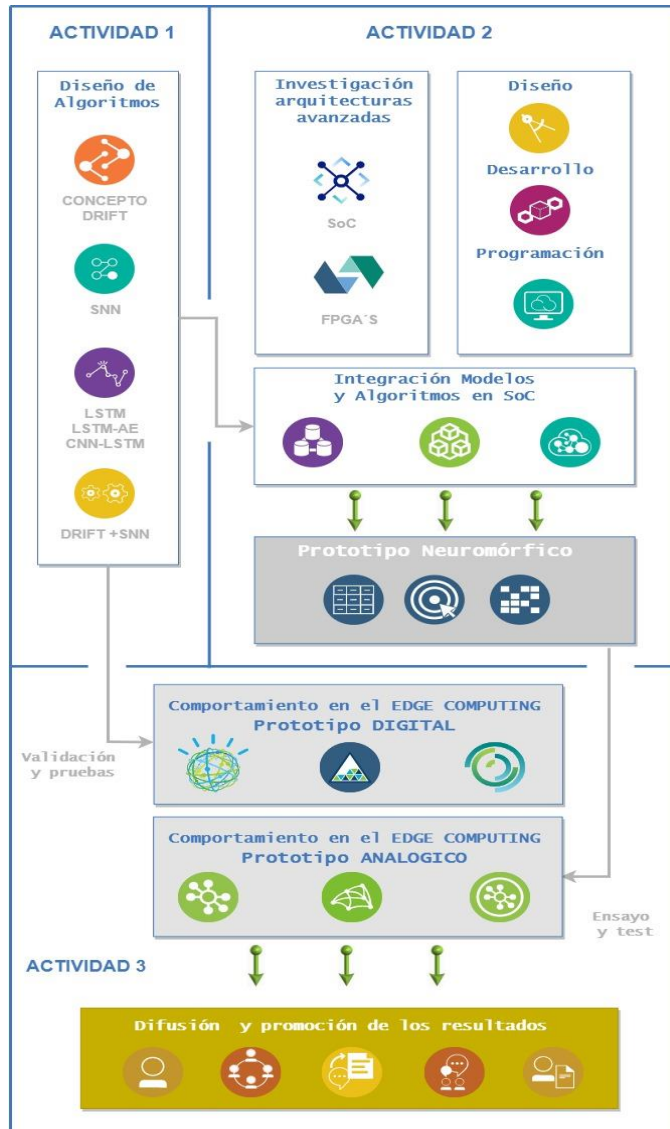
ACTIVIDAD 1

ACTIVIDAD 2

Diseño de Algoritmos

CONCEPTO DRIFT

SNN

LSTM
LSTM-AE
CNN-LSTM

DRIFT +SNN

Investigación arquitecturas avanzadas

SoC

FPGA´S

Diseño

Desarrollo

Programación

Integración Modelos y Algoritmos en SoC

Prototipo Neuromórfico

Validación y pruebas

Comportamiento en el EDGE COMPUTING
Prototipo DIGITAL

Comportamiento en el EDGE COMPUTING
Prototipo ANALOGICO

Ensayo y test

ACTIVIDAD 3

Difusión y promoción de los resultados